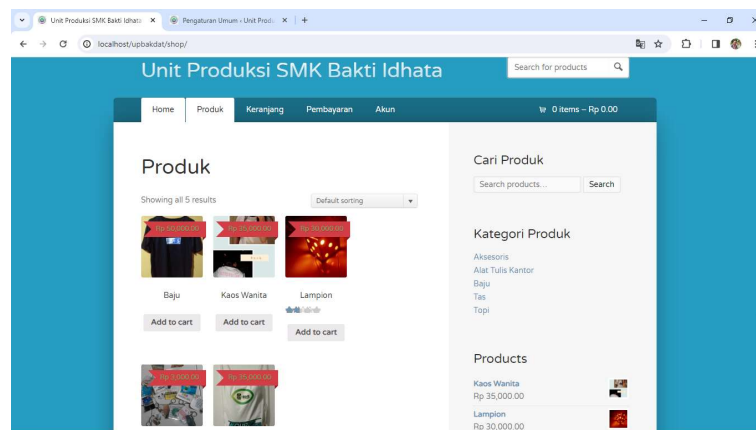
Unit Produksi SMK Bakti Idhata ×
Pengaturan Umum ‹ Unit Produ ×
+
localhost/upbakdat/shop/

Unit Produksi SMK Bakti Idhata
Search for products

Home
Produk
Keranjang
Pembayaran
Akun
0 items – Rp 0.00

Produk

Showing all 5 results
Default sorting

Rp 50,000.00
Baju
Add to cart

Rp 35,000.00
Kaos Wanita
Add to cart

Rp 30,000.00
Lampion
Add to cart

Rp 5,000.00

Rp 35,000.00

Cari Produk
Search products…
Search

Kategori Produk
Aksesoris
Alat Tulis Kantor
Baju
Tas
Topi

Products
Kaos Wanita
Rp 35,000.00
Lampion
Rp 30,000.00